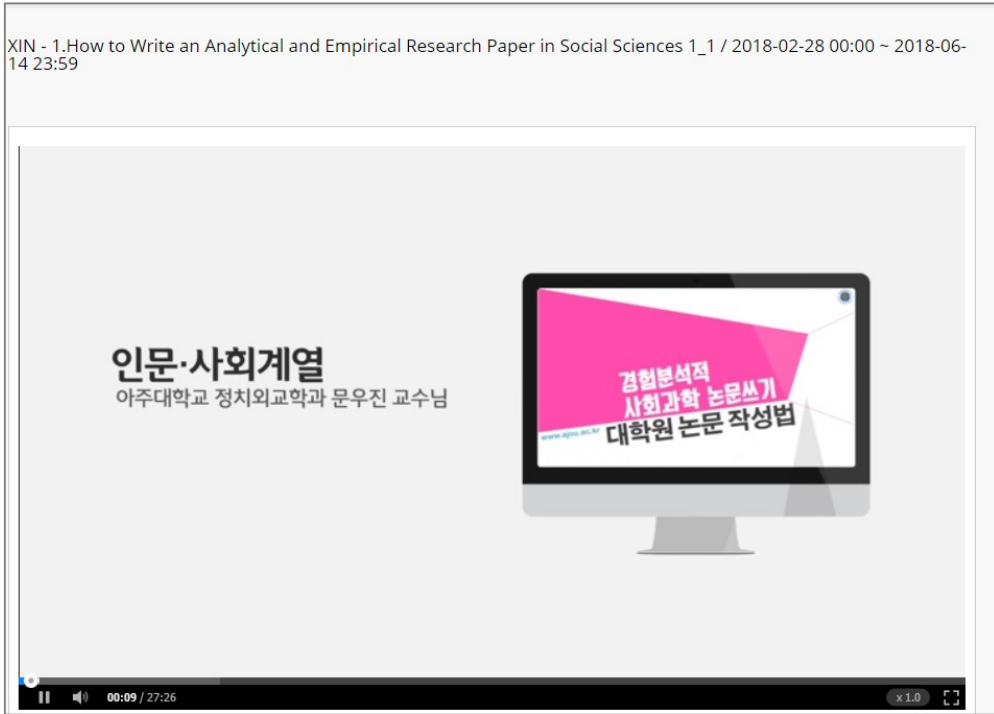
XIN - 1.How to Write an Analytical and Empirical Research Paper in Social Sciences 1_1 / 2018-02-28 00:00 ~ 2018-06-14 23:59

인문·사회계열
아주대학교 정치외교학과 문우진 교수님

경험분석적
사회과학 논문쓰기
대학원 논문 작성법
www.ajou.ac.kr

00:09 / 27:26
x 1.0